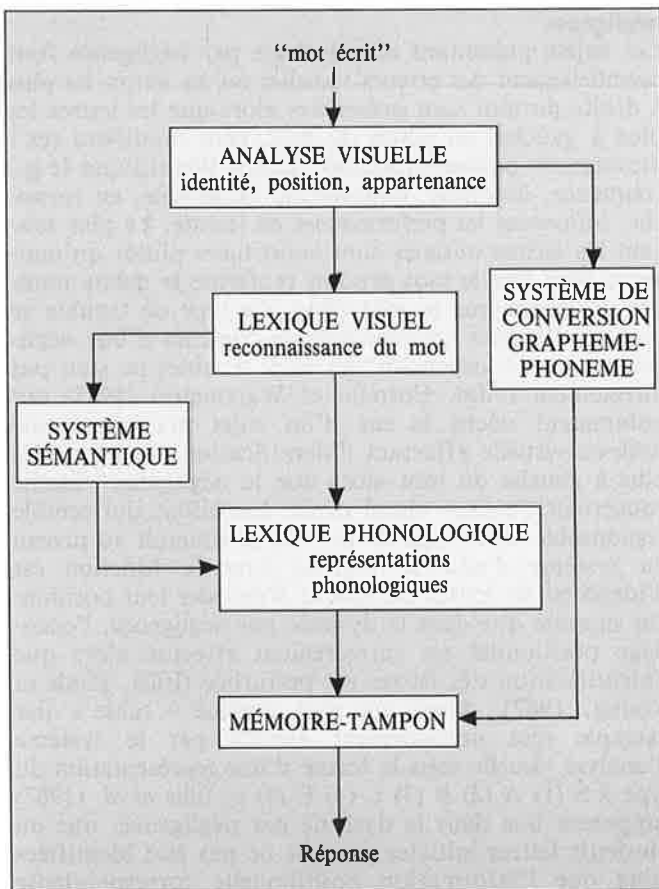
"mot écrit"

ANALYSE VISUELLE
identité, position, appartenance

LEXIQUE VISUEL
reconnaissance du mot

SYSTÈME DE CONVERSION GRAPHEME-PHONEME

SYSTÈME SÉMANTIQUE

LEXIQUE PHONOLOGIQUE
représentations phonologiques

MÉMOIRE-TAMPON

Réponse